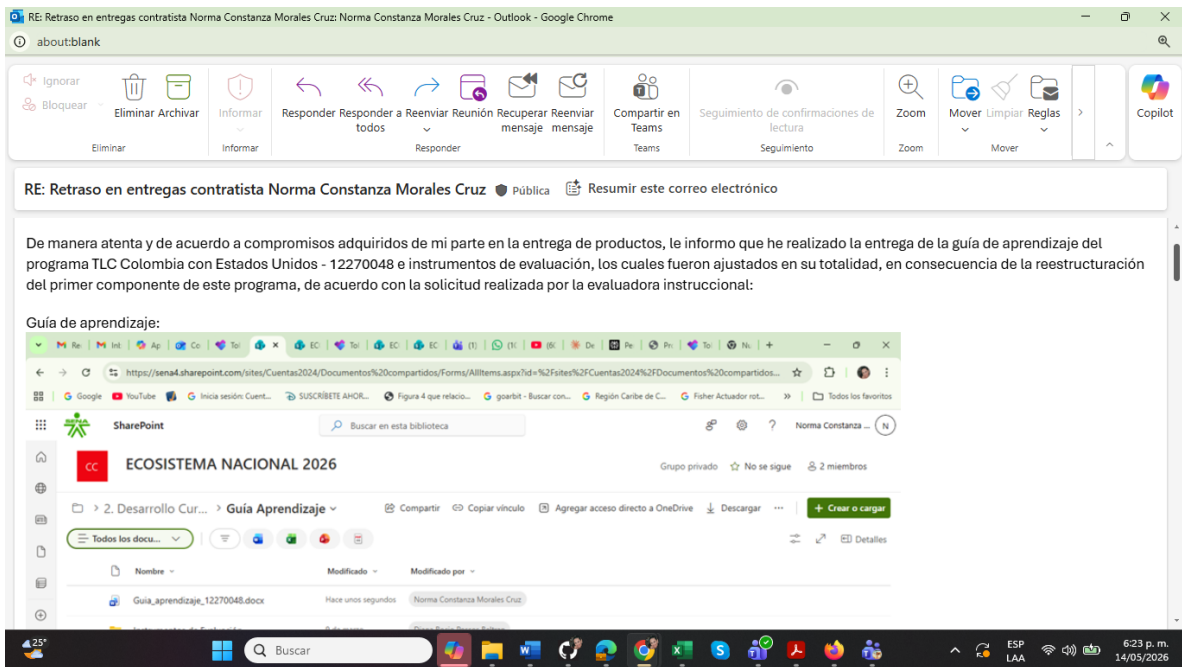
RE: Retraso en entregas contratista Norma Constanza Morales Cruz: Norma Constanza Morales Cruz - Outlook - Google Chrome

about:blank

Ignorar
Bloquear
Eliminar Archivar
Eliminar
Informar
Informar
Responder Responder a todos Reenviar Reunión Recuperar mensaje Reenviar mensaje
Responder
Compartir en Teams
Teams
Seguimiento de confirmaciones de lectura
Seguimiento
Zoom
Zoom
Mover Limpiar Reglas
Mover
Copilot

RE: Retraso en entregas contratista Norma Constanza Morales Cruz Pública Resumir este correo electrónico

De manera atenta y de acuerdo a compromisos adquiridos de mi parte en la entrega de productos, le informo que he realizado la entrega de la guía de aprendizaje del programa TLC Colombia con Estados Unidos - 12270048 e instrumentos de evaluación, los cuales fueron ajustados en su totalidad, en consecuencia de la reestructuración del primer componente de este programa, de acuerdo con la solicitud realizada por la evaluadora instruccional:

Guía de aprendizaje:

https://sena4.sharepoint.com/sites/Cuentas2024/Documentos%20compartidos/Forms/AllItems.aspx?id=%2Fsites%2FCuentas2024%2FDocumentos%20compartidos...

Google YouTube Inicia sesión: Cuent... SUSCRÍBETE AHOR... Figura 4 que relacio... goarbit - Buscar con... Región Caribe de C... Fisher Actuador rot... Todos los favoritos

SharePoint
Buscar en esta biblioteca
Norma Constanza ... N

CC
ECOSISTEMA NACIONAL 2026
Grupo privado No se sigue 2 miembros

2. Desarrollo Cur... > Guía Aprendizaje
Compartir Copiar vínculo Agregar acceso directo a OneDrive Descargar ··· + Crear o cargar

Todos los docu...
Detalles

| Nombre | Modificado | Modificado por |
|---|---|---|
| Guia_aprendizaje_12270048.docx | Hace unos segundos | Norma Constanza Morales Cruz |

25°
Buscar
ESP LAA
6:23 p. m.
14/05/2026